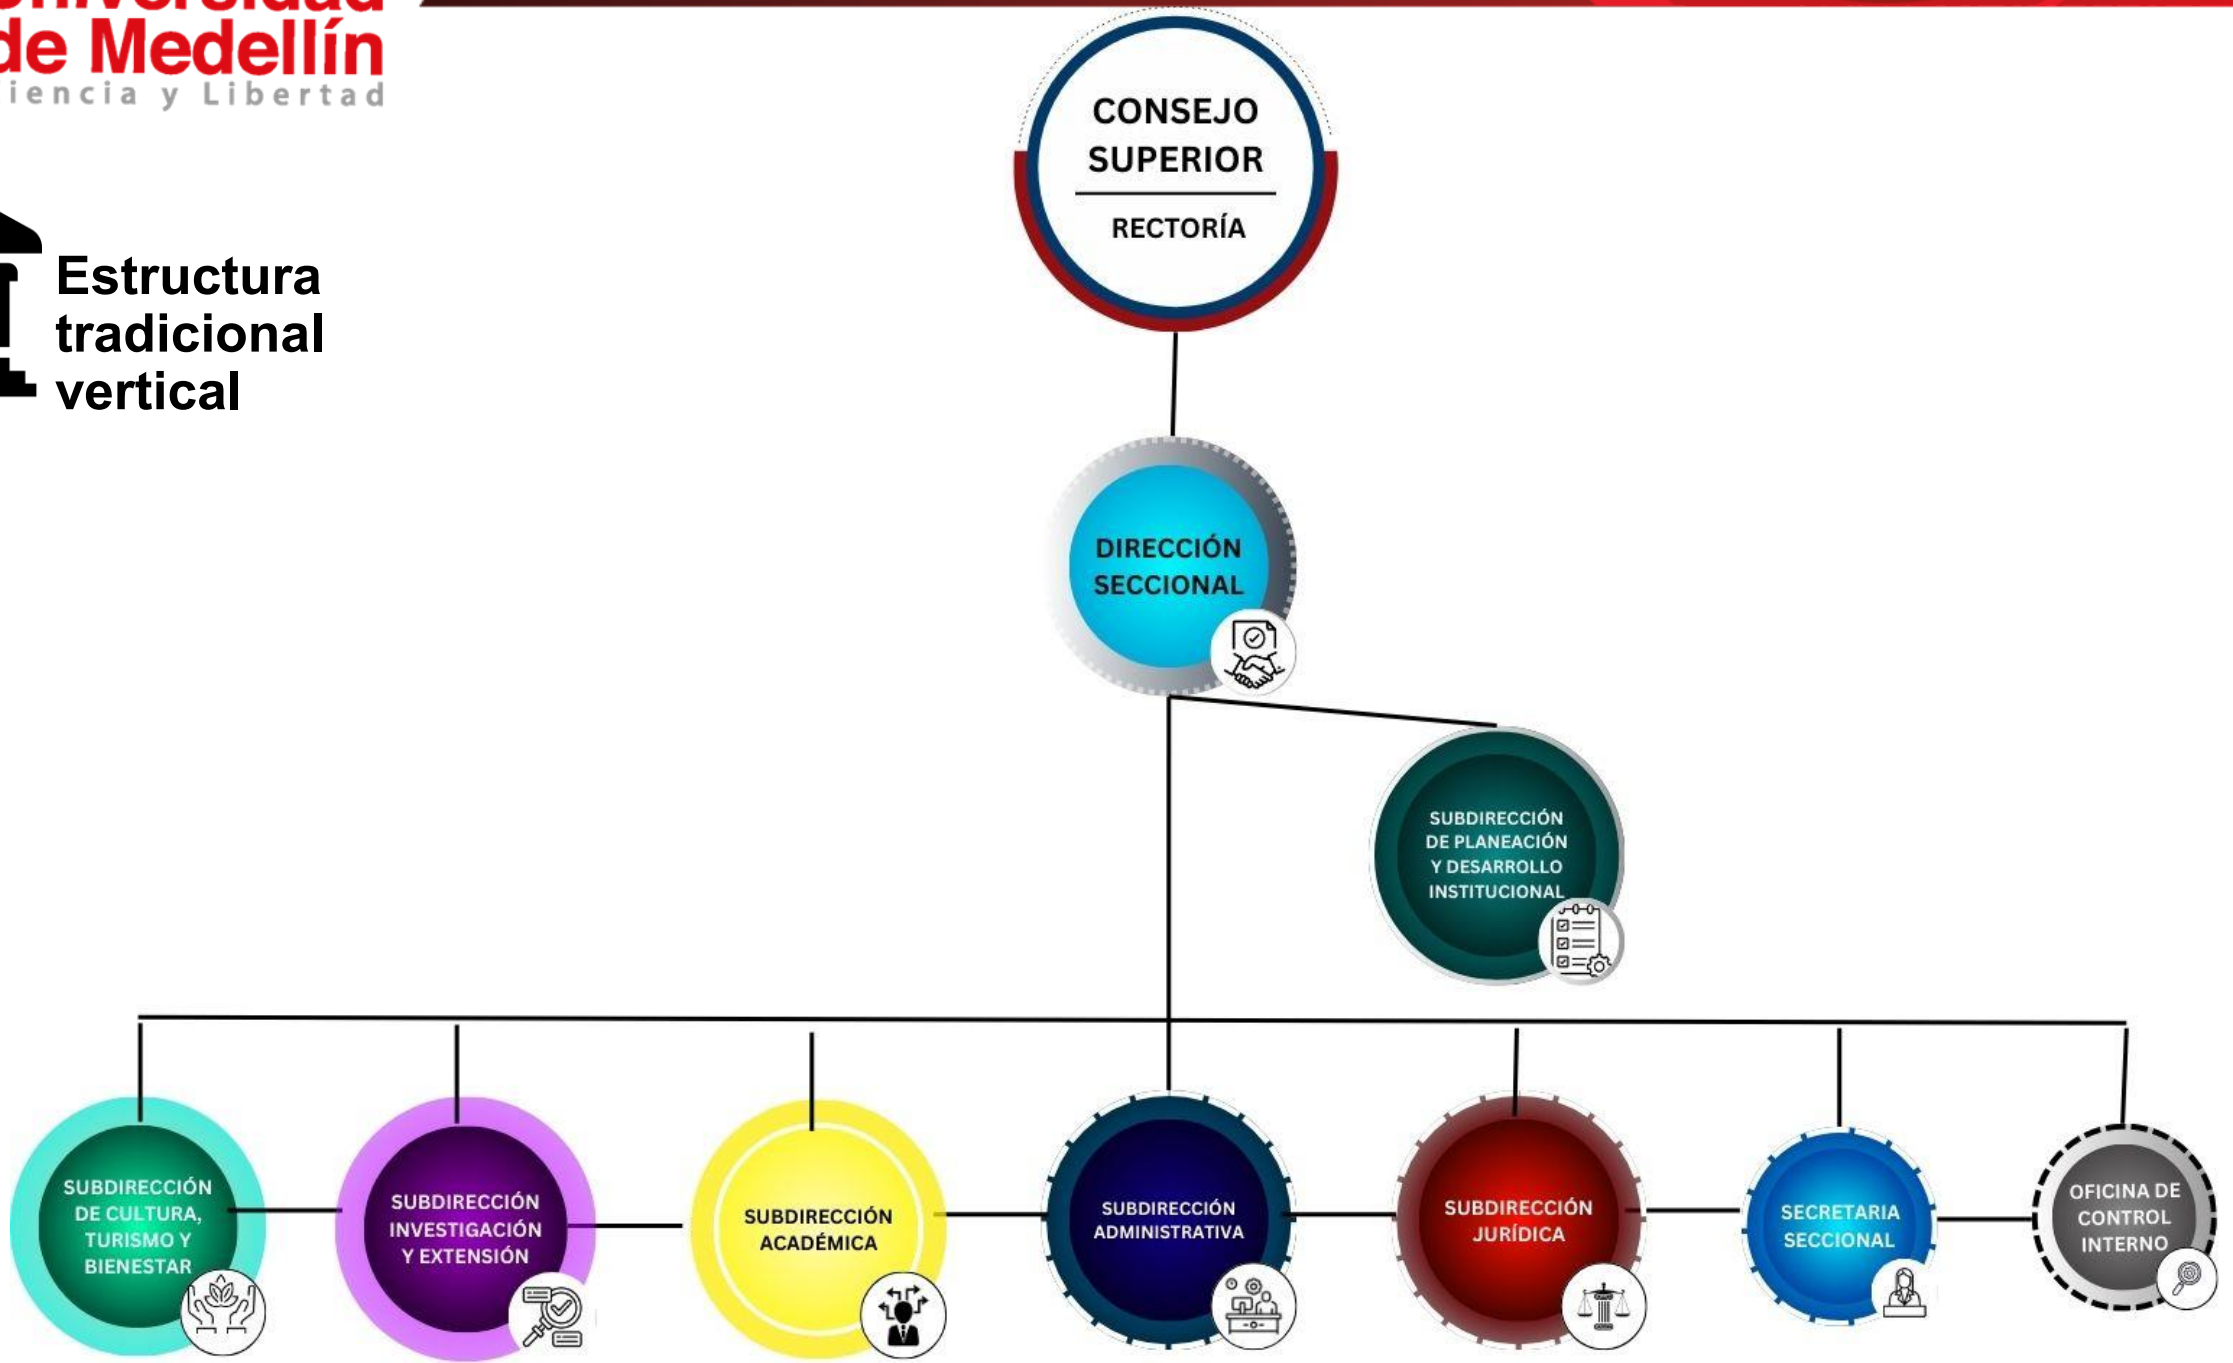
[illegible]
de Medellín
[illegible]iencia y Libertad

Estructura tradicional vertical

CONSEJO SUPERIOR

RECTORÍA

DIRECCIÓN SECCIONAL

SUBDIRECCIÓN DE PLANEACIÓN Y DESARROLLO INSTITUCIONAL

SUBDIRECCIÓN DE CULTURA, TURISMO Y BIENESTAR

SUBDIRECCIÓN INVESTIGACIÓN Y EXTENSIÓN

SUBDIRECCIÓN ACADÉMICA

SUBDIRECCIÓN ADMINISTRATIVA

SUBDIRECCIÓN JURÍDICA

SECRETARIA SECCIONAL

OFICINA DE CONTROL INTERNO